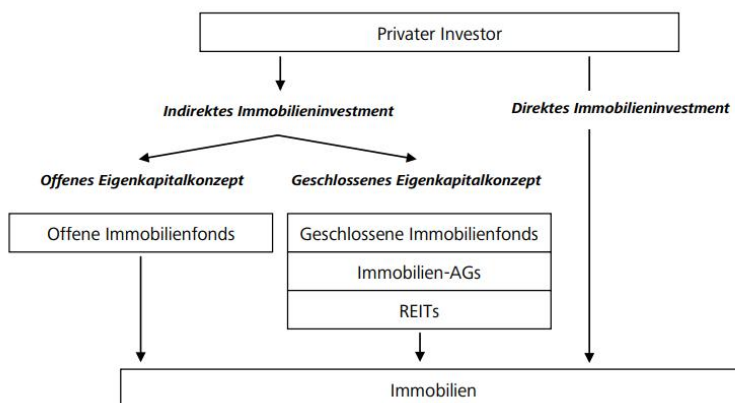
Privater Investor

Indirektes Immobilieninvestment

Direktes Immobilieninvestment

Offenes Eigenkapitalkonzept

Geschlossenes Eigenkapitalkonzept

Offene Immobilienfonds

Geschlossene Immobilienfonds

Immobilien-AGs

REITs

Immobilien